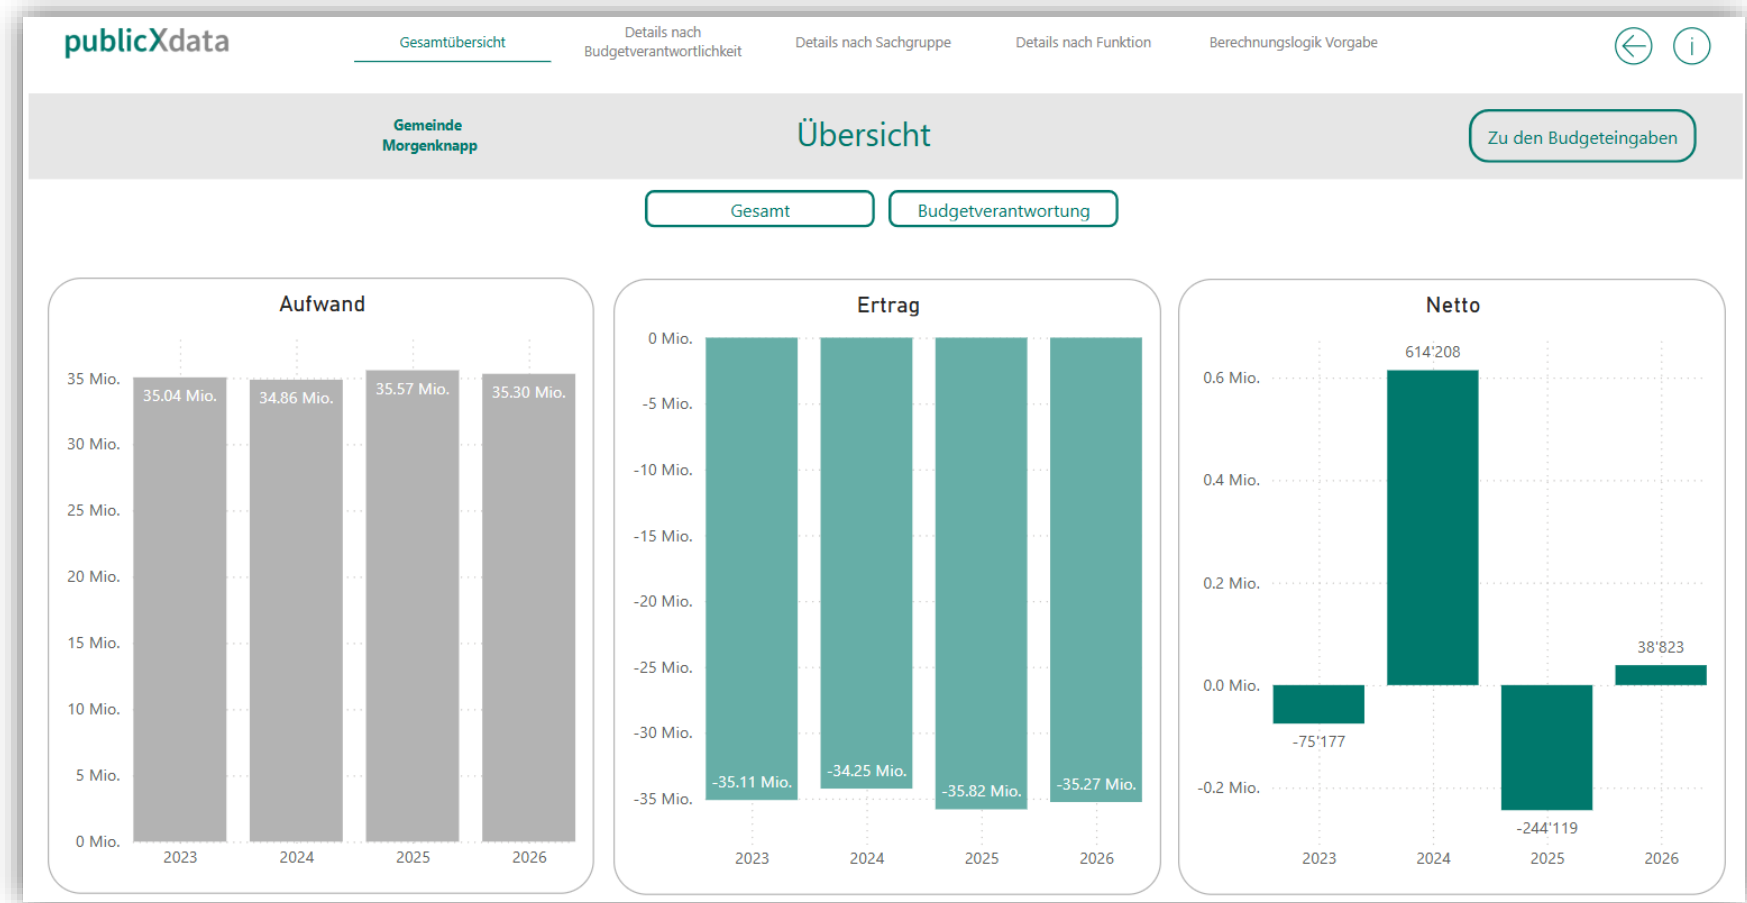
publicXdata

Gesamtübersicht

Details nach Budgetverantwortlichkeit

Details nach Sachgruppe

Details nach Funktion

Berechnungslogik Vorgabe

Gemeinde Morgenknapp

Übersicht

Zu den Budgeteingaben

Gesamt

Budgetverantwortung

Aufwand

35 Mio.
30 Mio.
25 Mio.
20 Mio.
15 Mio.
10 Mio.
5 Mio.
0 Mio.

35.04 Mio.
34.86 Mio.
35.57 Mio.
35.30 Mio.

2023
2024
2025
2026

Ertrag

0 Mio.
-5 Mio.
-10 Mio.
-15 Mio.
-20 Mio.
-25 Mio.
-30 Mio.
-35 Mio.

-35.11 Mio.
-34.25 Mio.
-35.82 Mio.
-35.27 Mio.

2023
2024
2025
2026

Netto

0.6 Mio.
0.4 Mio.
0.2 Mio.
0.0 Mio.
-0.2 Mio.

614'208
38'823
-75'177
-244'119

2023
2024
2025
2026